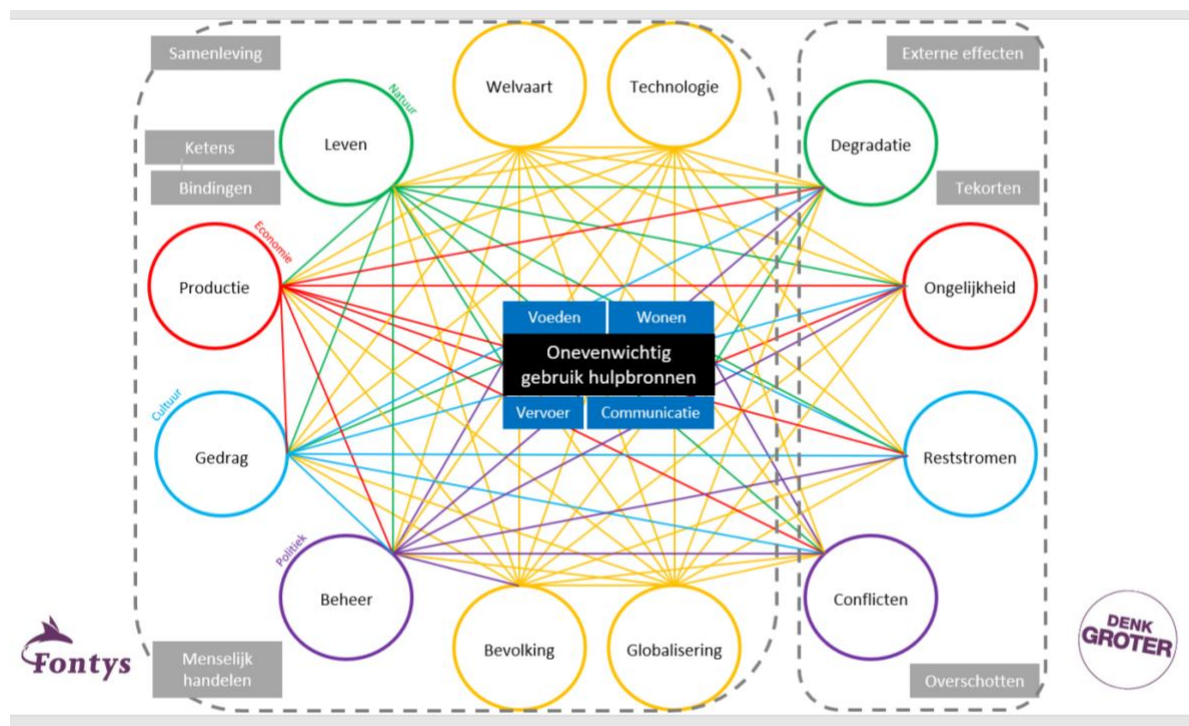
Samenleving

Ketens

Bindingen

Natuur

Leven

Welvaart

Technologie

Externe effecten

Degradatie

Tekorten

Economie

Productie

Ongelijkheid

Voeden

Wonen

Onevenwichtig gebruik hulpbronnen

Vervoer

Communicatie

Cultuur

Gedrag

Reststromen

Politiek

Beheer

Bevolking

Globalisering

Conflicten

Fontys

Menselijk handelen

Overschotten

DENK GROTER